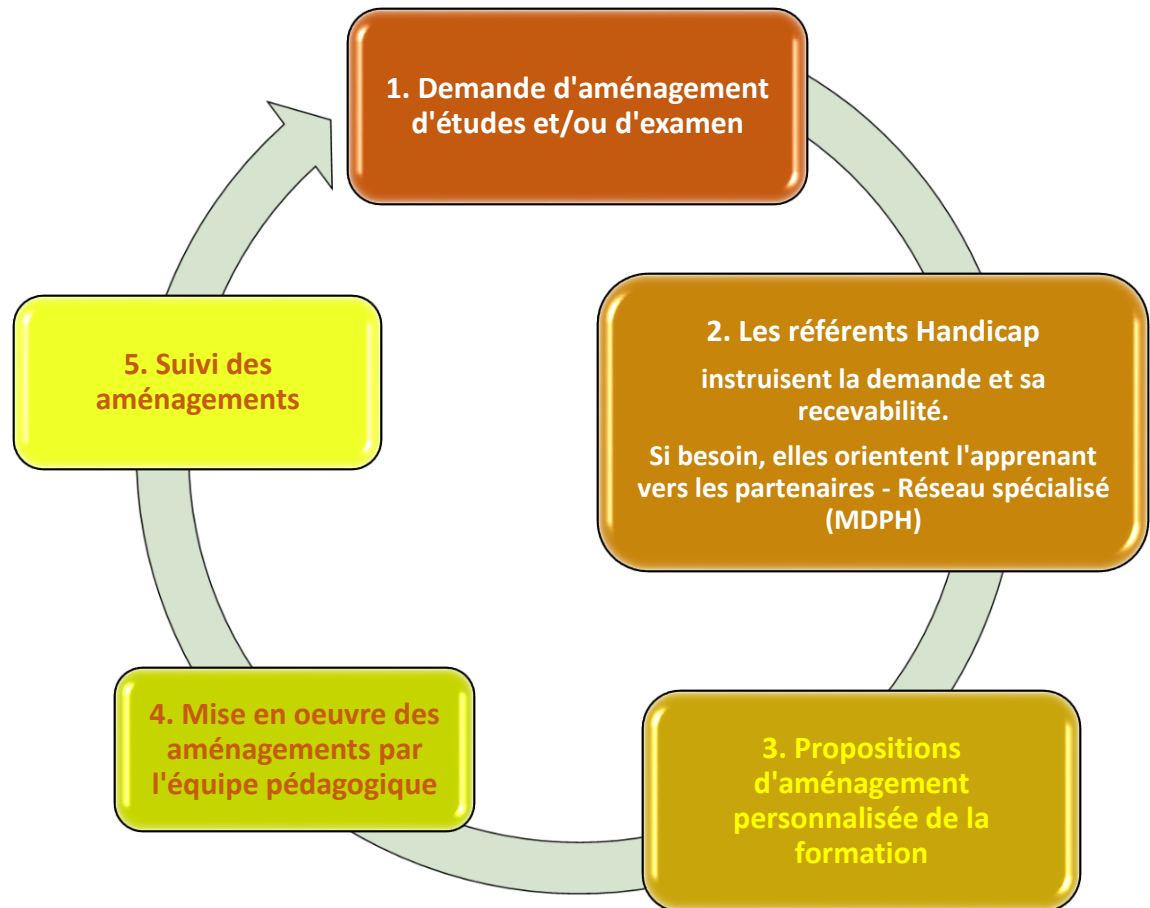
1. Demande d'aménagement d'études et/ou d'examen

2. Les référents Handicap

instruisent la demande et sa recevabilité.

Si besoin, elles orientent l'apprenant vers les partenaires - Réseau spécialisé (MDPH)

3. Propositions d'aménagement personnalisée de la formation

4. Mise en oeuvre des aménagements par l'équipe pédagogique

5. Suivi des aménagements